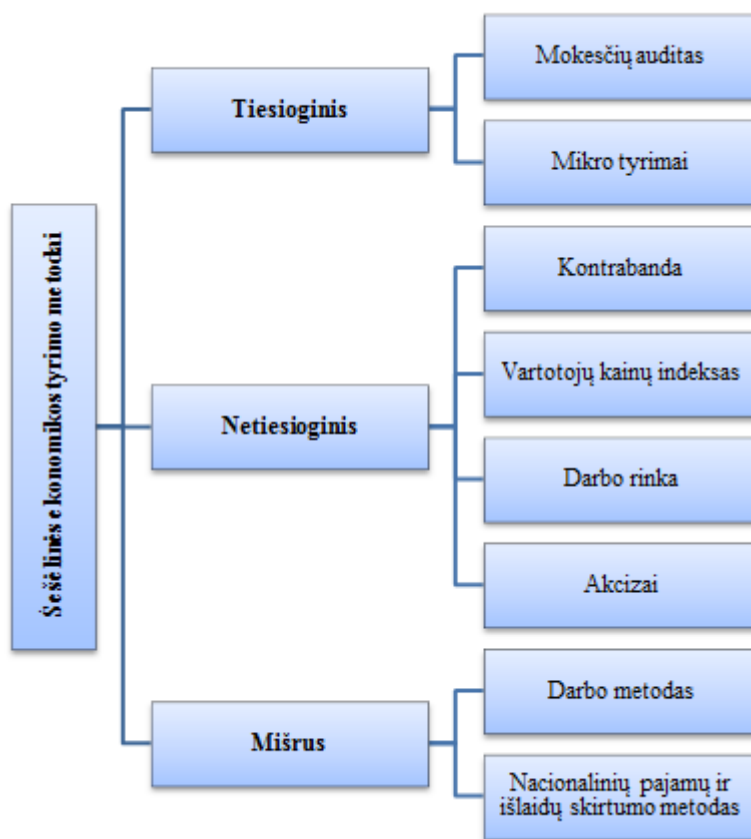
Šešėlinės ekonomikos tyrimo metodai

Tiesioginis

Mokesčių auditas

Mikro tyrimai

Netiesioginis

Kontrabanda

Vartotojų kainų indeksas

Darbo rinka

Akcizai

Mišrus

Darbo metodas

Nacionalinių pajamų ir išlaidų skirtumo metodas